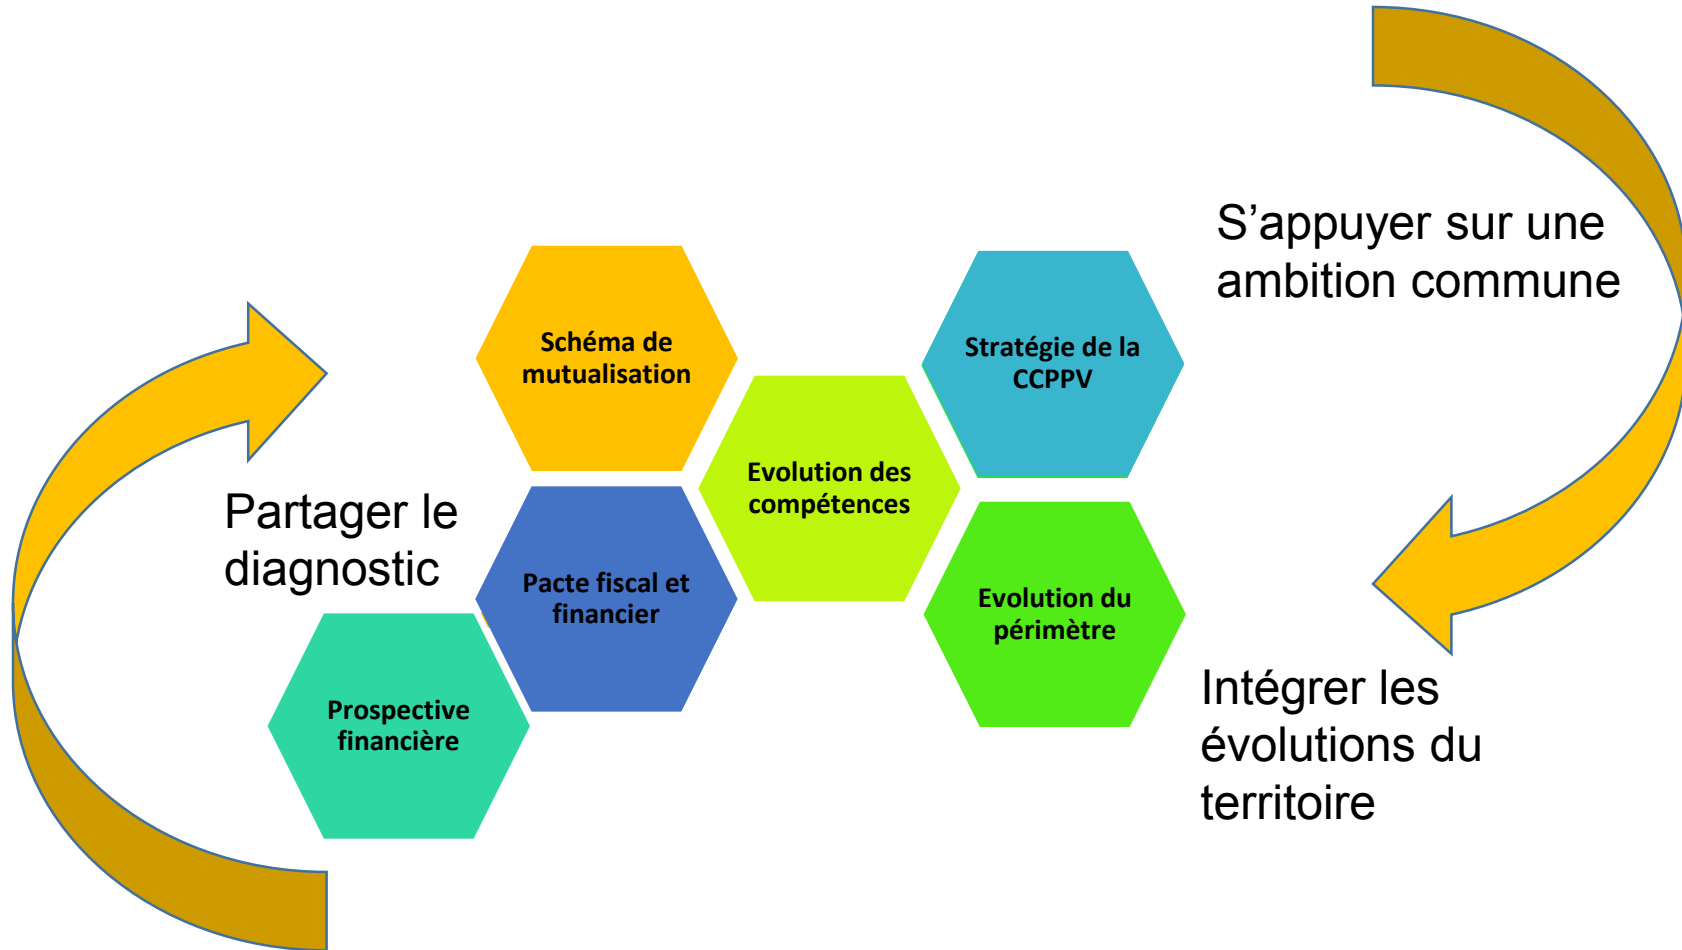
S’appuyer sur une ambition commune

Schéma de mutualisation

Stratégie de la CCPPV

Evolution des compétences

Partager le diagnostic

Pacte fiscal et financier

Evolution du périmètre

Prospective financière

Intégrer les évolutions du territoire